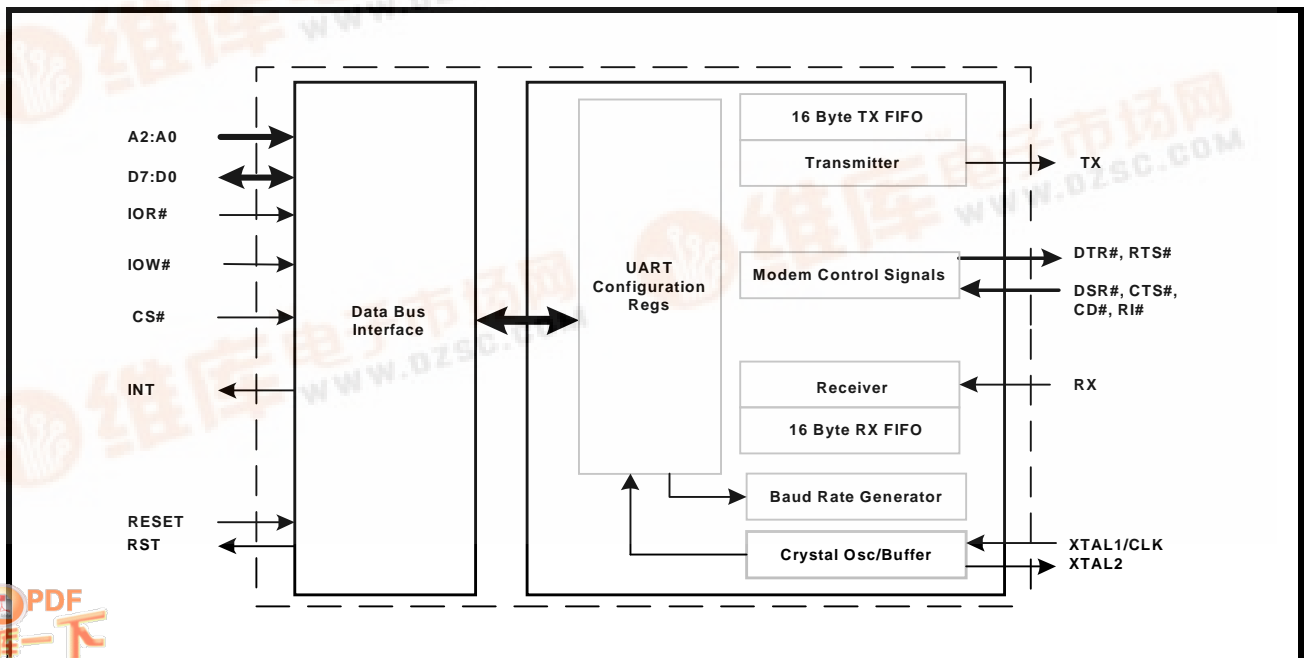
A2:A0
D7:D0
IOR#
IOW#
CS#
INT
RESET
RST

Data Bus Interface

UART Configuration Regs

16 Byte TX FIFO
Transmitter
TX

Modem Control Signals
DTR#, RTS#
DSR#, CTS#, CD#, RI#

Receiver
16 Byte RX FIFO
RX

Baud Rate Generator

Crystal Osc/Buffer
XTAL1/CLK
XTAL2

维库电子市场网
WWW.DZSC.COM

PDF
下